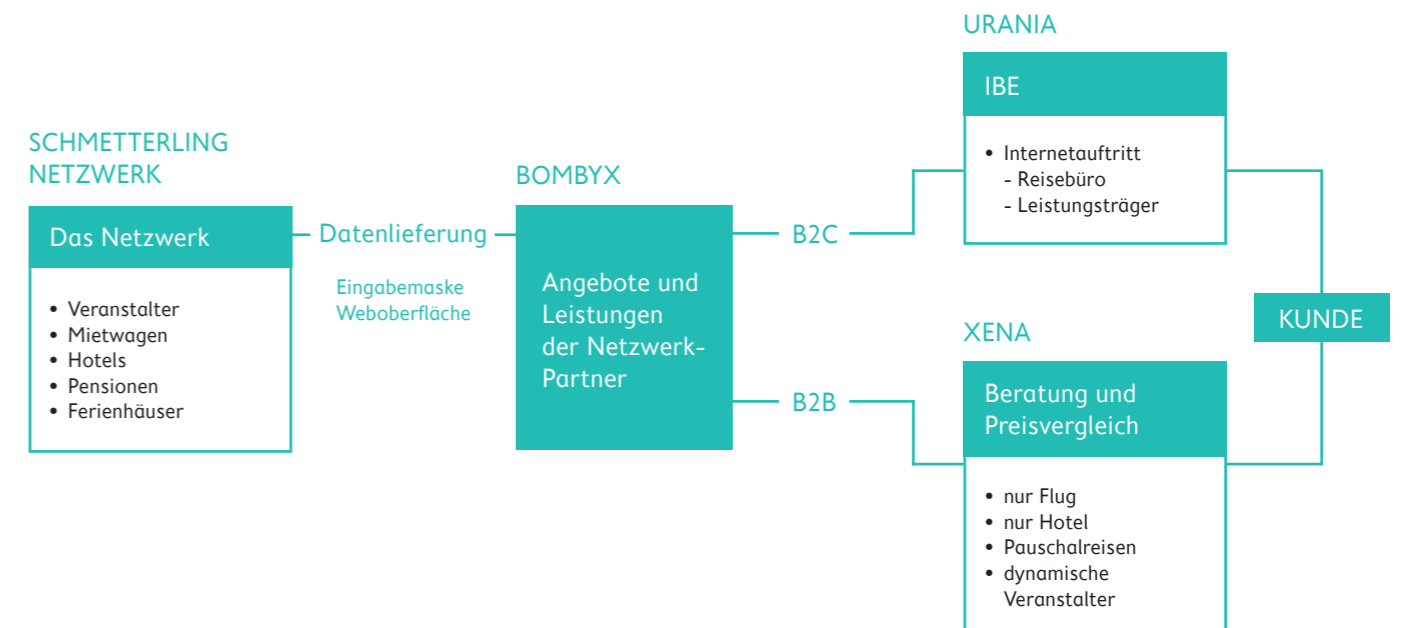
SCHMETTERLING NETZWERK

Das Netzwerk

- Veranstalter
- Mietwagen
- Hotels
- Pensionen
- Ferienhäuser

Datenlieferung

Eingabemaske
Weboberfläche

BOMBYX

Angebote und Leistungen der Netzwerk-Partner

B2C

B2B

URANIA

IBE

- Internetauftritt
  - Reisebüro
  - Leistungsträger

XENA

Beratung und Preisvergleich

- nur Flug
- nur Hotel
- Pauschalreisen
- dynamische Veranstalter

KUNDE